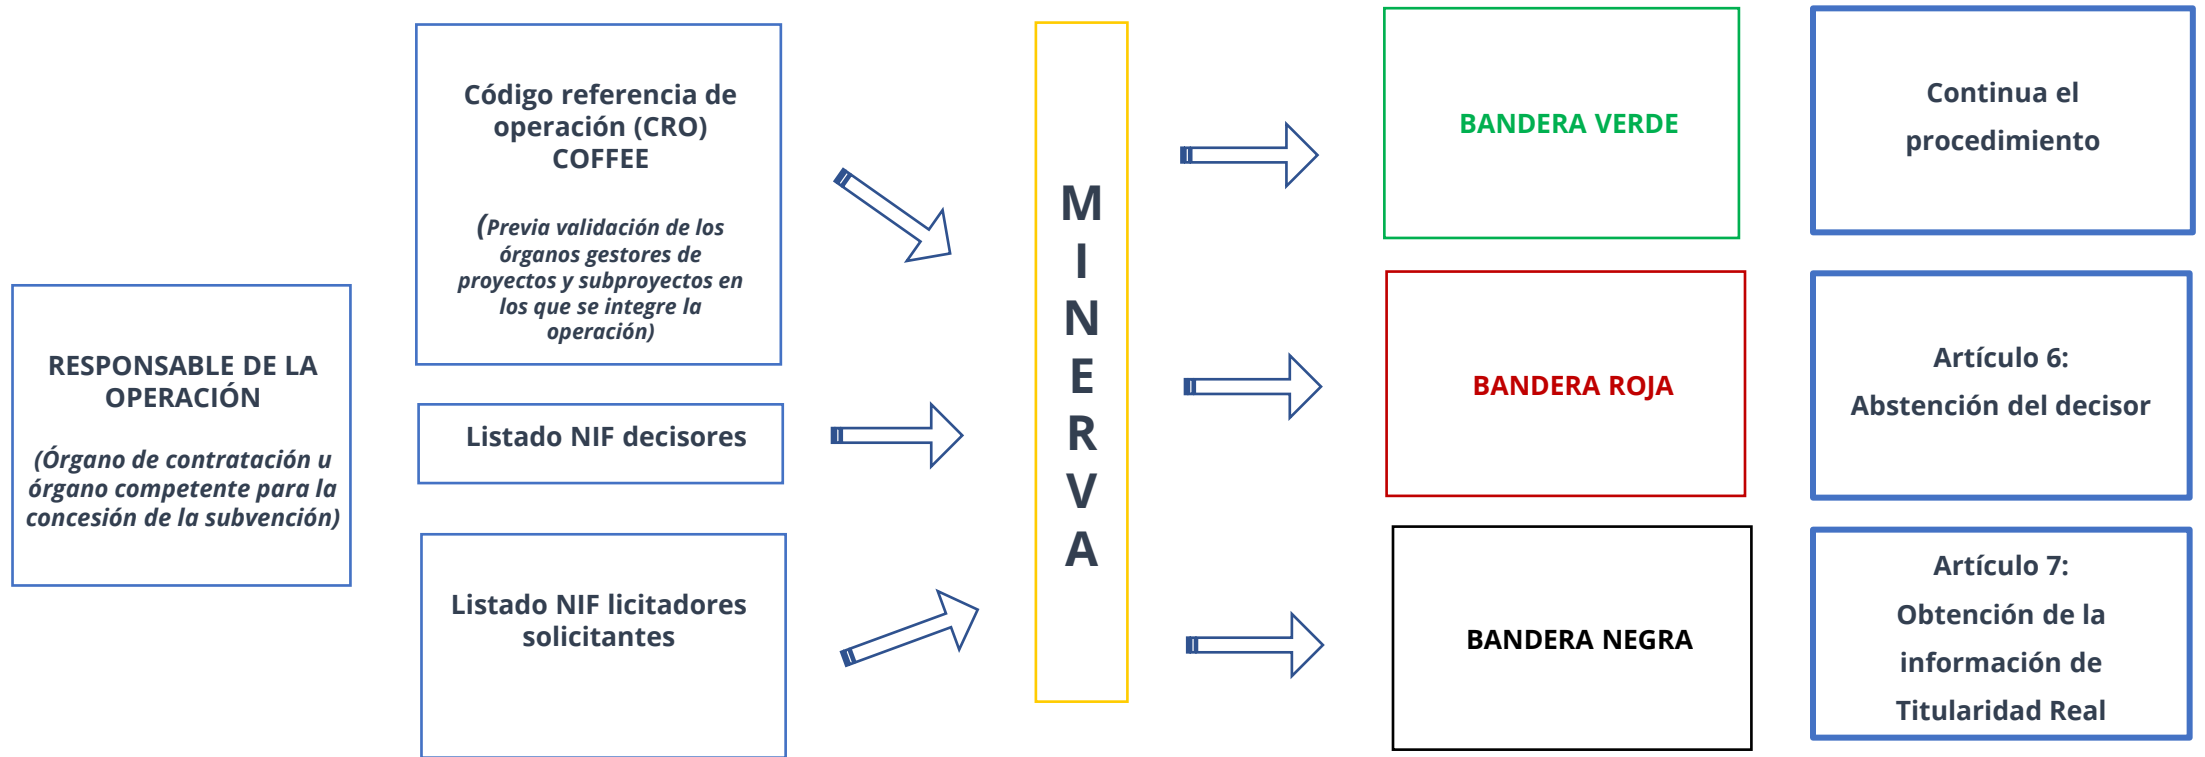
RESPONSABLE DE LA OPERACIÓN

(Órgano de contratación u órgano competente para la concesión de la subvención)

Código referencia de operación (CRO) COFFEE

(Previa validación de los órganos gestores de proyectos y subproyectos en los que se integre la operación)

Listado NIF decisores

Listado NIF licitadores solicitantes

M
I
N
E
R
V
A

BANDERA VERDE

BANDERA ROJA

BANDERA NEGRA

Continua el procedimiento

Artículo 6:
Abstención del decisor

Artículo 7:
Obtención de la información de Titularidad Real